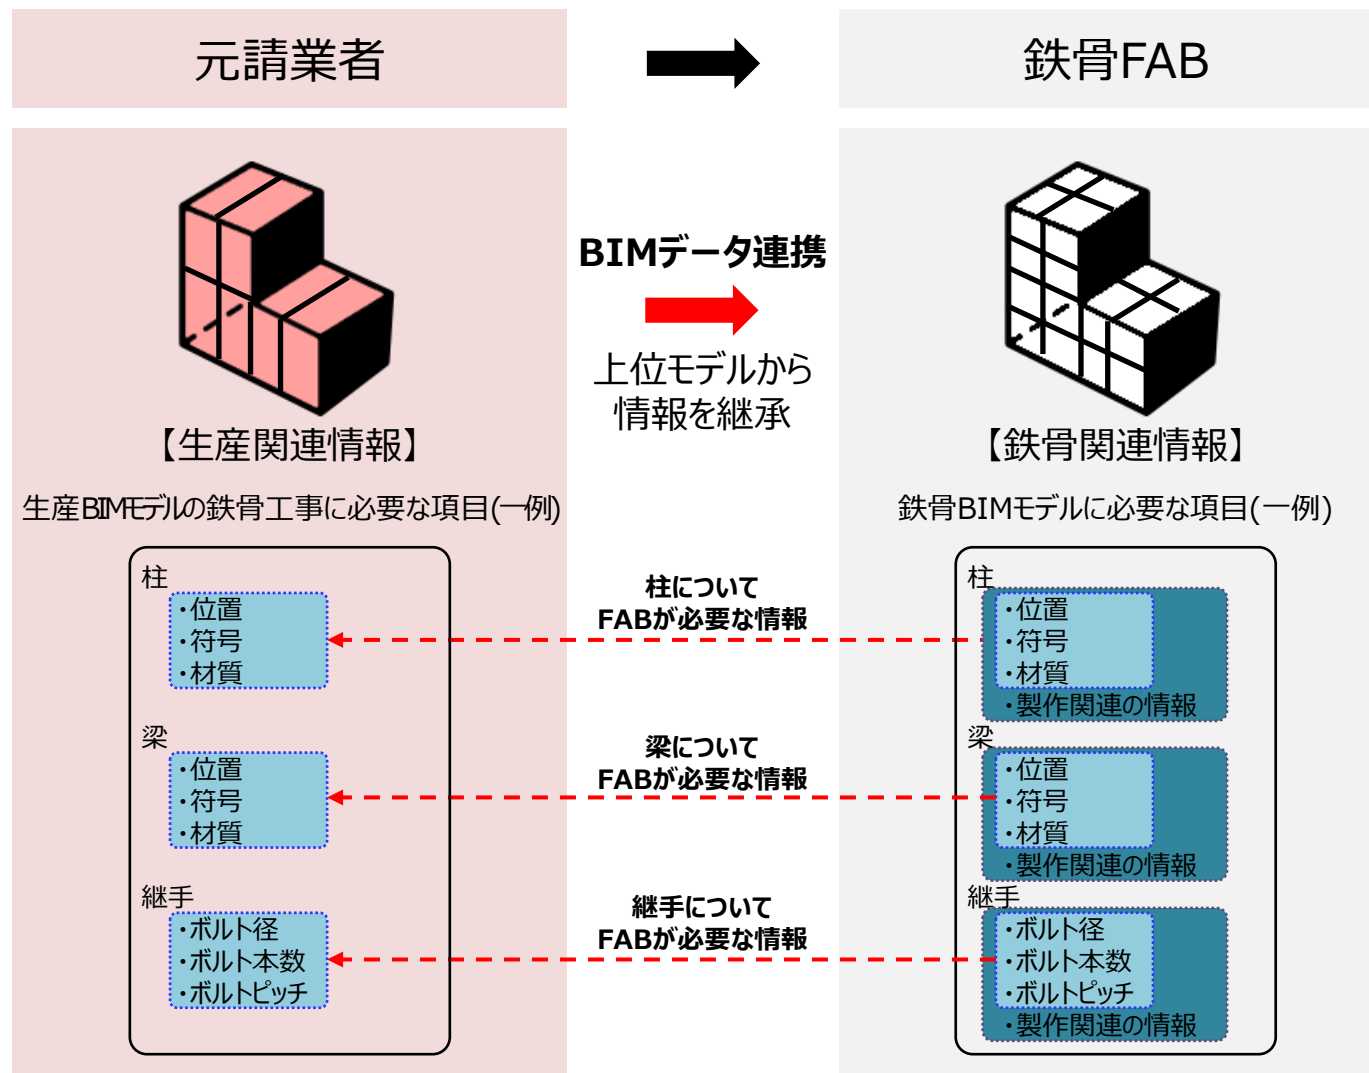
元請業者

鉄骨FAB

BIMデータ連携

上位モデルから情報を継承

【生産関連情報】

生産BIMモデルの鉄骨工事に必要な項目(一例)

柱
・位置
・符号
・材質

梁
・位置
・符号
・材質

継手
・ボルト径
・ボルト本数
・ボルトピッチ

柱について
FABが必要な情報

梁について
FABが必要な情報

継手について
FABが必要な情報

【鉄骨関連情報】

鉄骨BIMモデルに必要な項目(一例)

柱
・位置
・符号
・材質
・製作関連の情報

梁
・位置
・符号
・材質
・製作関連の情報

継手
・ボルト径
・ボルト本数
・ボルトピッチ
・製作関連の情報